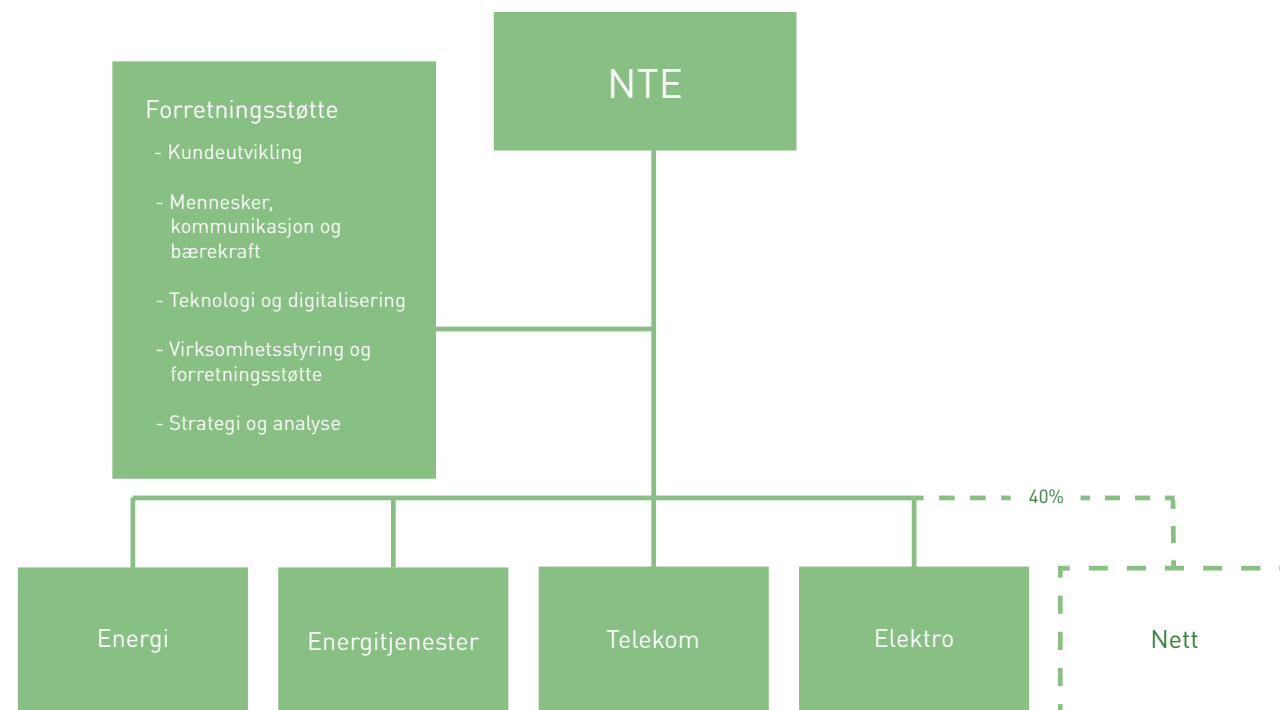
NTE

Forretningsstøtte

- Kundeutvikling

- Mennesker, kommunikasjon og bærekraft

- Teknologi og digitalisering

- Virksomhetsstyring og forretningsstøtte

- Strategi og analyse

40%

Energi

Energitjenester

Telekom

Elektro

Nett